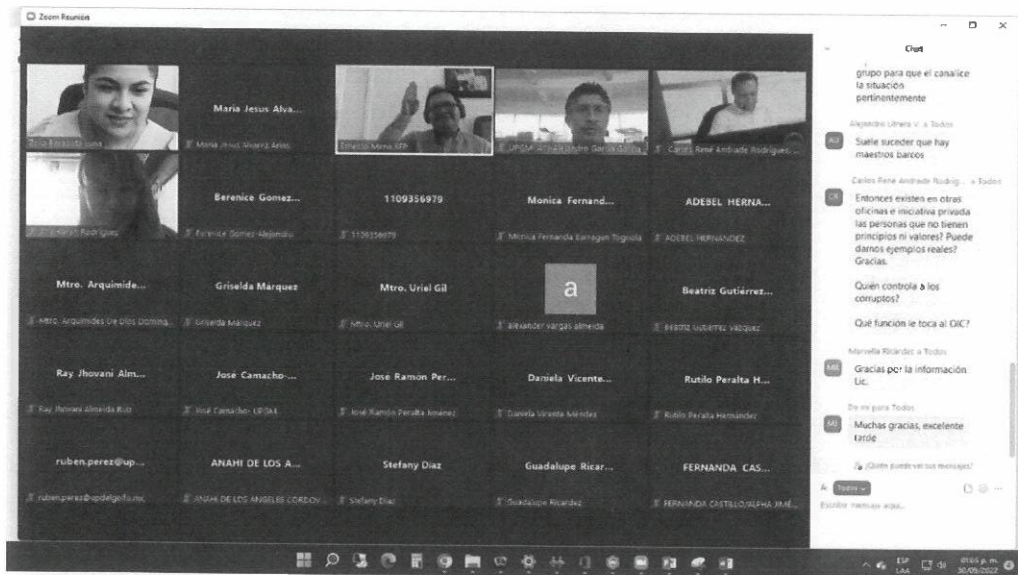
Zoom Reunión

Rocio Beraddo luna
Maria Jesus Alva...
Maria Jesus Alvarez Arias
Ernesto Mena SEP
UPGM Arturo Pedro Garcia Garcia
Carlos René Andrade Rodrigues...
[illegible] Rodriguez
Berenice Gomez...
Berenice Gomez Alejandro
1109356979
1109356979
Monica Fernand...
Monica Fernanda Barragan Tognola
ADEBEL HERNA...
ADEBEL HERNANDEZ
Mtro. Arquimide...
Mtro. Arquimides De Dios Domina...
Griselda Marquez
Griselda Marquez
Mtro. Uriel Gil
Mtro. Uriel Gil
a
alexander vargas almeida
Beatriz Gutiérrez...
Beatriz Gutierrez Vazquez
Ray Jhovani Alm...
Ray Jhovani Almeida Ruiz
José Camacho-...
José Camacho- UPDAL
Jose Ramon Per...
José Ramón Peralta Jiménez
Daniela Vicente...
Daniela Vicente Méndez
Rutilo Peralta H...
Rutilo Peralta Hernández
ruben.perez@up...
ruben.perez@updelgolfo.mx
ANAHI DE LOS A...
ANAHI DE LOS ANGELES CORDOV...
Stefany Diaz
Stefany Diaz
Guadalupe Ricar...
Guadalupe Ricardez
FERNANDA CAS...
FERNANDA CASTILLO ALPHA JIMÉ...

Chat

grupo para que el canalice la situación pertinentemente

Alejandro Utrera V. a Todos
AU
Suele suceder que hay maestros barcos

Carlos Rene Andrade Rodrig... a Todos
CR
Entonces existen en otras oficinas e iniciativa privada las personas que no tienen principios ni valores? Puede darnos ejemplos reales? Gracias.

Quién controla a los corruptos?

Qué función le toca al OIC?

Marcella Ricardez a Todos
MR
Gracias por la información Lic.

De mí para Todos
MJ
Muchas gracias, excelente tarde

¿Quién puede ver sus mensajes?

A: Todos

Escribir mensaje aquí...

ESP LAA
07:05 p.m. 30/05/2022